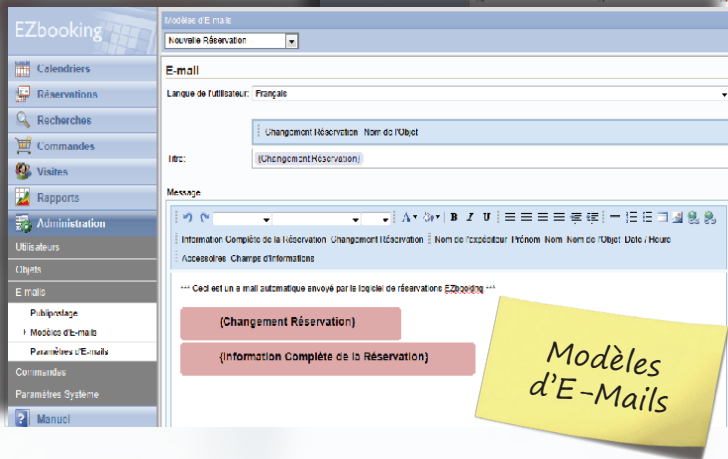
EZbooking

Calendriers
Réservations
Recherches
Commandes
Visites
Rapports
Administration
Utilisateurs
Objets
E-mails
Publipostage
Modèles d'E-mails
Paramètres d'E-mails
Commandes
Paramètres Système
Manuel

Modèles d'E-mails
Nouvelle Réservation

E-mail
Langue de l'utilisateur: Français

Changement Réservation Nom de l'Objet

Titre: {Changement Réservation}

Message

Information Complète de la Réservation Changement Réservation Nom de l'expéditeur Prénom Nom Nom de l'Objet Date / Heure Accessoires Champ d'informations

*** Ceci est un e-mail automatique envoyé par le logiciel de réservations EZbooking ***

{Changement Réservation}

{Information Complète de la Réservation}

Modèles d'E-Mails